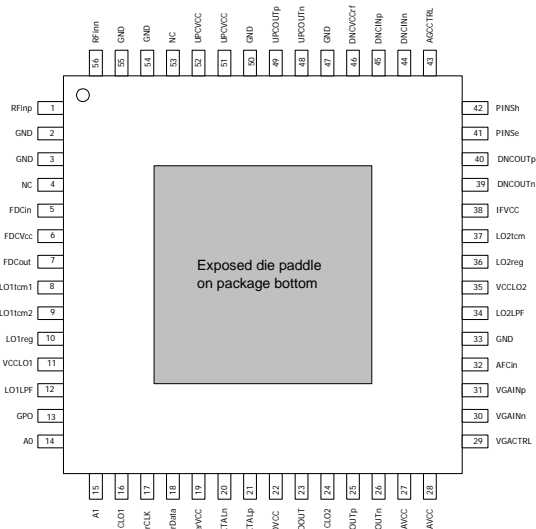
RFinn 56
GND 55
GND 54
NC 53
UPCVCC 52
UPCVCC 51
GND 50
UPCOUTp 49
UPCOUTn 48
GND 47
DNCVCCrf 46
DNCINp 45
DNCINn 44
AGCCTRL 43

RFinp 1
GND 2
GND 3
NC 4
FDCin 5
FDCVcc 6
FDCout 7
LO1tcm1 8
LO1tcm2 9
LO1reg 10
VCCLO1 11
LO1LPF 12
GPO 13
A0 14

Exposed die paddle on package bottom

42 PINSh
41 PINSe
40 DNCOUTp
39 DNCOUTn
38 IFVCC
37 LO2tcm
36 LO2reg
35 VCCLO2
34 LO2LPF
33 GND
32 AFCin
31 VGAINp
30 VGAINn
29 VGACTRL

15 A1
16 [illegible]CLO1
17 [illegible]rCLK
18 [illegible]rData
19 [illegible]rVCC
20 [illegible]TALn
21 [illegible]TALp
22 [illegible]VCC
23 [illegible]OUT
24 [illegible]CLO2
25 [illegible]OUTp
26 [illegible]OUTn
27 AVCC
28 AVCC